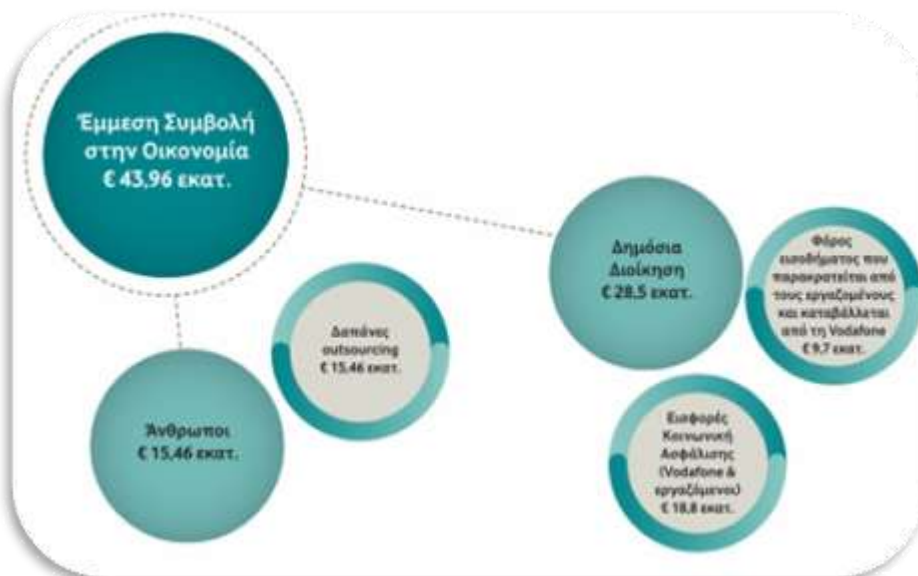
Έμμεση Συμβολή στην Οικονομία € 43,96 εκατ.

Δημόσια Διοίκηση € 28,5 εκατ.

Φόρος εισοδήματος που παρακρατείται από τους εργαζομένους και καταβάλλεται από τη Vodafone € 9,7 εκατ.

Δαπάνες outsourcing € 15.46 εκατ.

Άνθρωποι € 15,46 εκατ.

Εισφορές Κοινωνική Ασφάλισης (Vodafone & εργαζόμενοι) € 18,8 εκατ.